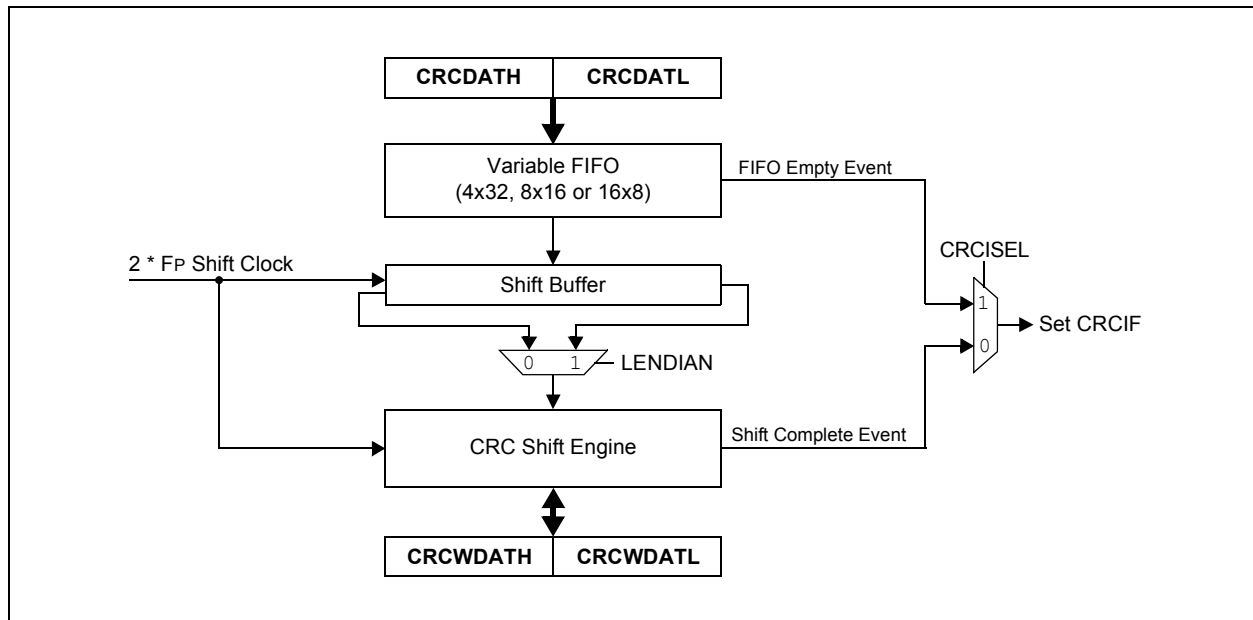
CRCDATH CRCDATL

Variable FIFO (4x32, 8x16 or 16x8)

FIFO Empty Event

CRCISEL

2 * FP Shift Clock

Shift Buffer

1

Set CRCIF

0

0 1 LENDIAN

CRC Shift Engine

Shift Complete Event

CRCWDATH CRCWDATL